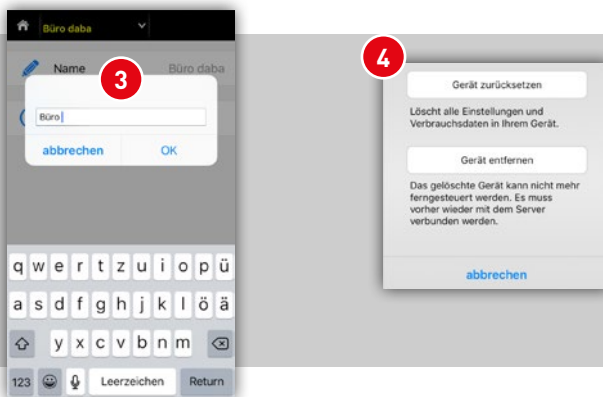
Büro daba

Name Büro daba

3

Büro

abbrechen OK

q w e r t z u i o p ü

a s d f g h j k l ö ä

y x c v b n m

123 Leerzeichen Return

4

Gerät zurücksetzen

Löscht alle Einstellungen und Verbrauchsdaten in Ihrem Gerät.

Gerät entfernen

Das gelöschte Gerät kann nicht mehr ferngesteuert werden. Es muss vorher wieder mit dem Server verbunden werden.

abbrechen